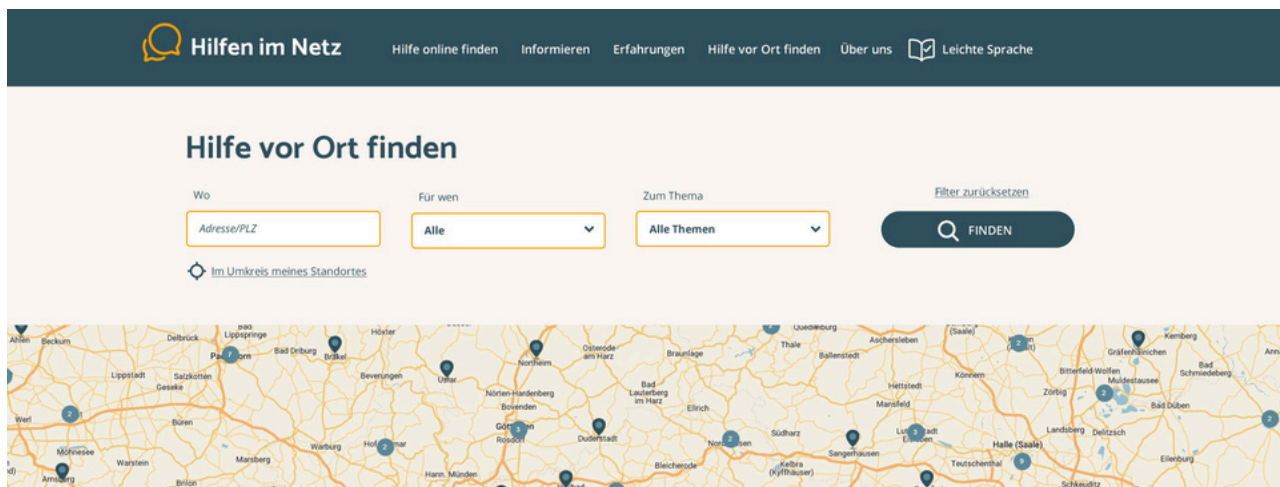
Hilfen im Netz

Hilfe online finden Informieren Erfahrungen Hilfe vor Ort finden Über uns Leichte Sprache

Hilfe vor Ort finden

Wo
Adresse/PLZ

Für wen
Alle

Zum Thema
Alle Themen

Filter zurücksetzen

FINDEN

Im Umkreis meines Standortes

Ahlen Beckum Delbrück Lippspringe Höxter Quedlinburg (Saale) Kemberg Paderborn Bad Driburg Brakel Osterode am Harz Thale Aschersleben Gräfenhainichen Lippstadt Salzkotten Beverungen Uslar Northeim Braunlage Ballenstedt Könnern Bitterfeld-Wolfen Bad Schmiedeberg Geseke Nörten-Hardenberg Bad Lauterberg im Harz Hettstedt Muldestausee Werl Bovenden Ellrich Mansfeld Zörbig Bad Düben Büren Göttingen Rosdorf Duderstadt Nordhausen Südharz Lutherstadt Eisleben Landsberg Delitzsch Möhnesee Warburg Hofgeismar Halle (Saale) Warstein Marsberg Bleicherode Sangerhausen Kelbra (Kyffhäuser) Teutschenthal Eilenburg Arnsberg Brilon Hann. Münden Schkeuditz 7 2 2 5 2 3 2 9 2 2 2